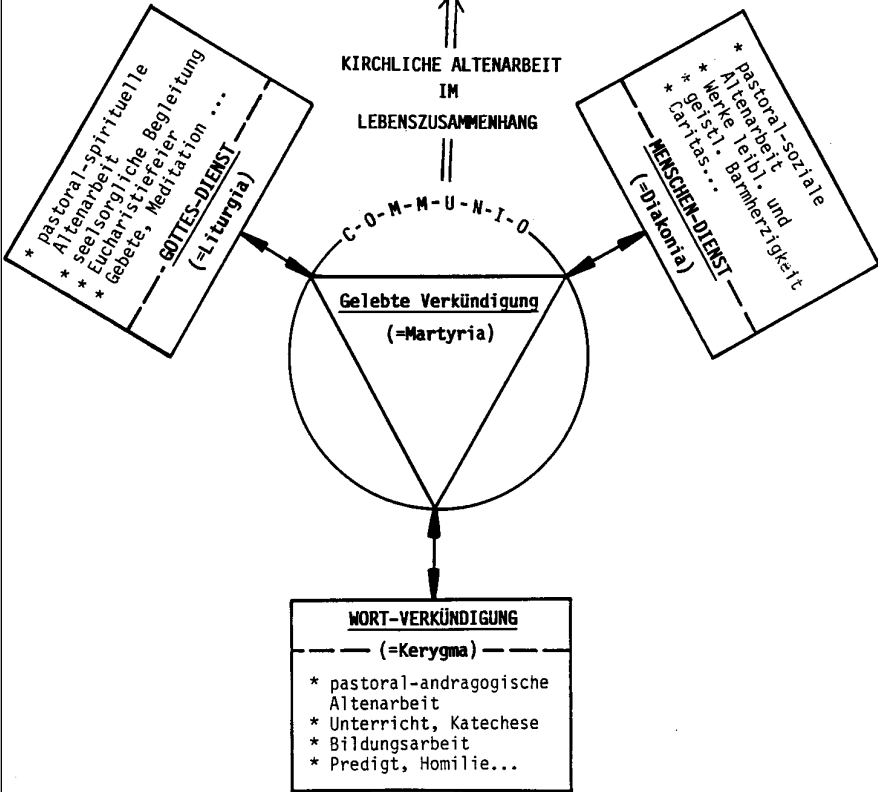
KIRCHLICHE ALTENARBEIT IM LEBENSZUSAMMENHANG

* pastoral-spirituelle Altenarbeit
* seelsorgliche Begleitung
* Eucharistiefeier
* Gebete, Meditation ...

GOTTES-DIENST
(=Liturgia)

* pastoral-soziale Altenarbeit
* Werke leibl. und geistl. Barmherzigkeit
* Caritas...

MENSCHEN-DIENST
(=Diakonia)

C-O-M-M-U-N-I-O

Gelebte Verkündigung
(=Martyria)

WORT-VERKÜNDIGUNG
(=Kerygma)

* pastoral-andragogische Altenarbeit
* Unterricht, Katechese
* Bildungsarbeit
* Predigt, Homilie...